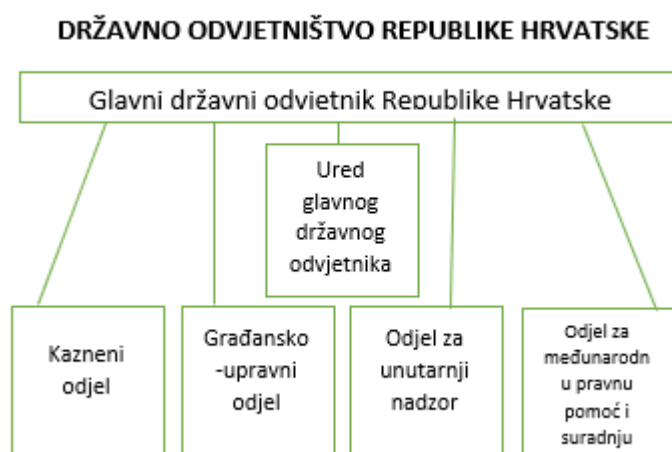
DRŽAVNO ODVJETNIŠTVO REPUBLIKE HRVATSKE

Glavni državni odvjetnik Republike Hrvatske

Ured glavnog državnog odvjetnika

Kazneni odjel

Građansko -upravni odjel

Odjel za unutarnji nadzor

Odjel za međunarodn u pravnu pomoć i suradnju